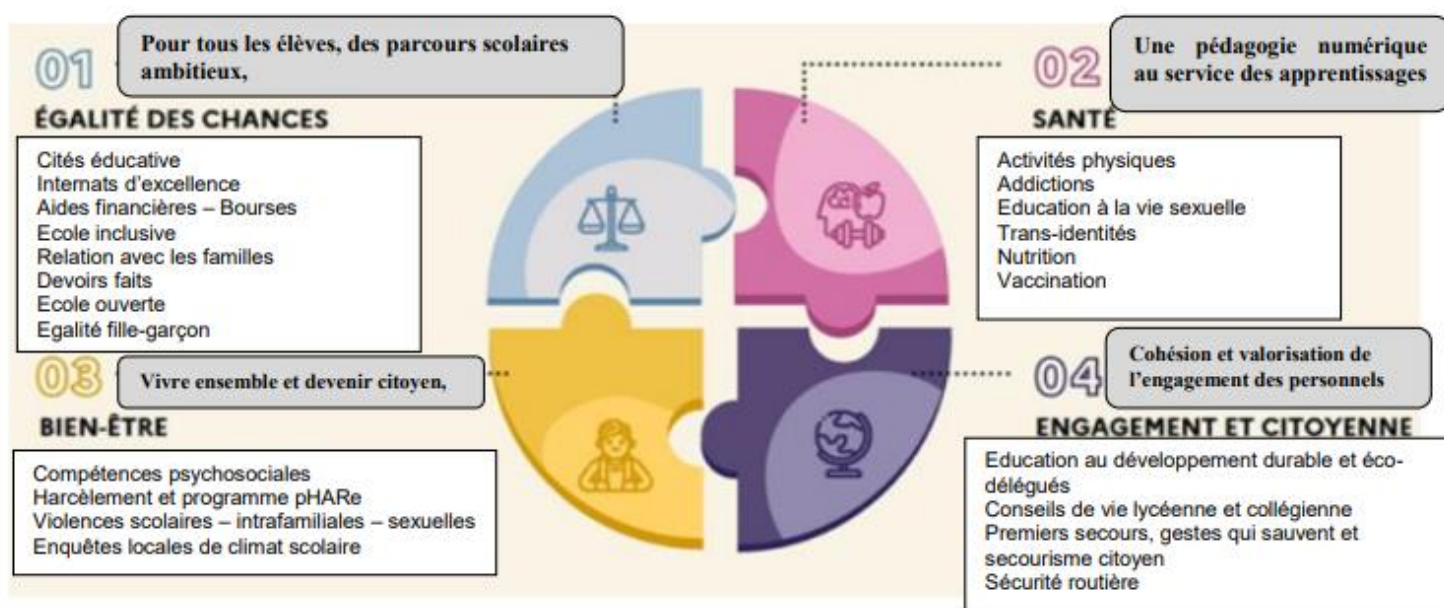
01

Pour tous les élèves, des parcours scolaires ambitieux,

ÉGALITÉ DES CHANCES

Cités éducative
Internats d'excellence
Aides financières – Bourses
Ecole inclusive
Relation avec les familles
Devoirs faits
Ecole ouverte
Egalité fille-garçon

02

Une pédagogie numérique au service des apprentissages

SANTÉ

Activités physiques
Addictions
Education à la vie sexuelle
Trans-identités
Nutrition
Vaccination

03

Vivre ensemble et devenir citoyen,

BIEN-ÊTRE

Compétences psychosociales
Harcèlement et programme pHARe
Violences scolaires – intrafamiliales – sexuelles
Enquêtes locales de climat scolaire

04

Cohésion et valorisation de l'engagement des personnels

ENGAGEMENT ET CITOYENNE

Education au développement durable et éco-délégués
Conseils de vie lycéenne et collégienne
Premiers secours, gestes qui sauvent et secourisme citoyen
Sécurité routière